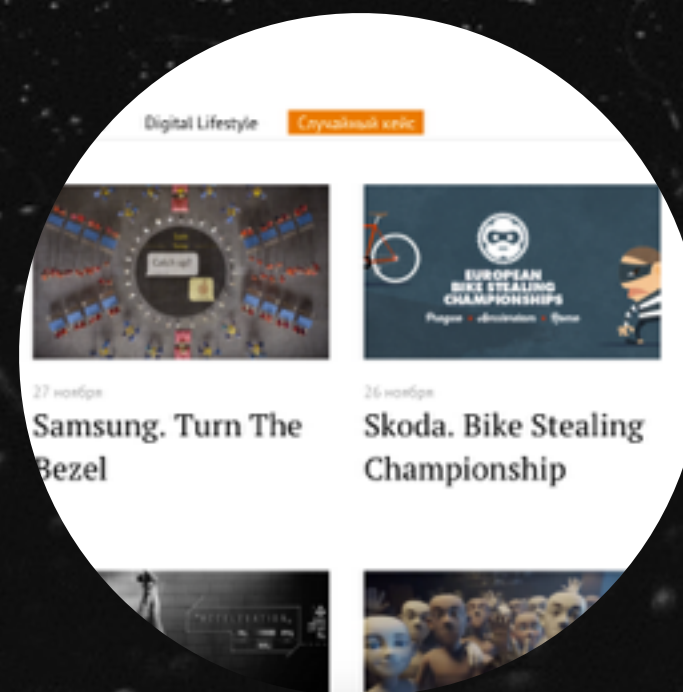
Digital Lifestyle

Случайный кейс

Catch up!

EUROPEAN BIKE STEALING CHAMPIONSHIPS

Prague • Amsterdam • Rome

27 ноября

Samsung. Turn The Bezel

26 ноября

Skoda. Bike Stealing Championship

ACCELERATION